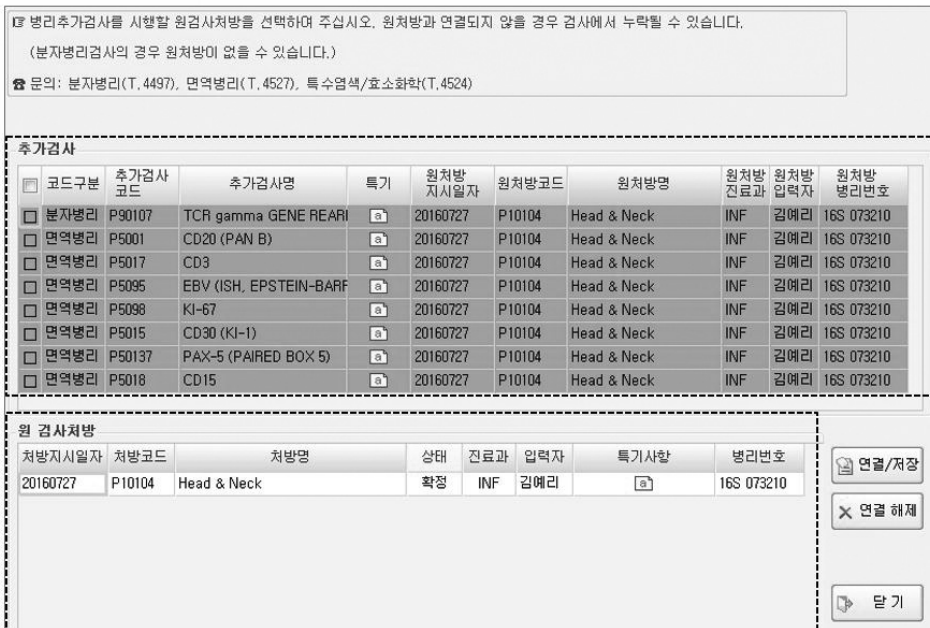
☞ 병리추가검사를 시행할 원검사처방을 선택하여 주십시오. 원처방과 연결되지 않을 경우 검사에서 누락될 수 있습니다.

(분자병리검사의 경우 원처방이 없을 수 있습니다.)

☎ 문의: 분자병리(T.4497), 면역병리(T.4527), 특수염색/효소화학(T.4524)

추가검사

| 코드구분 | 추가검사 코드 | 추가검사명 | 특기 | 원처방 지시일자 | 원처방코드 | 원처방명 | 원처방 진료과 | 원처방 입력자 | 원처방 병리번호 |
|---|---|---|---|---|---|---|---|---|---|
| 분자병리 | P90107 | TCR gamma GENE REARI | | 20160727 | P10104 | Head & Neck | INF | 김예리 | 16S 073210 |
| 면역병리 | P5001 | CD20 (PAN B) | | 20160727 | P10104 | Head & Neck | INF | 김예리 | 16S 073210 |
| 면역병리 | P5017 | CD3 | | 20160727 | P10104 | Head & Neck | INF | 김예리 | 16S 073210 |
| 면역병리 | P5095 | EBV (ISH, EPSTEIN-BARF | | 20160727 | P10104 | Head & Neck | INF | 김예리 | 16S 073210 |
| 면역병리 | P5098 | KI-67 | | 20160727 | P10104 | Head & Neck | INF | 김예리 | 16S 073210 |
| 면역병리 | P5015 | CD30 (KI-1) | | 20160727 | P10104 | Head & Neck | INF | 김예리 | 16S 073210 |
| 면역병리 | P50137 | PAX-5 (PAIRED BOX 5) | | 20160727 | P10104 | Head & Neck | INF | 김예리 | 16S 073210 |
| 면역병리 | P5018 | CD15 | | 20160727 | P10104 | Head & Neck | INF | 김예리 | 16S 073210 |

원 검사처방

| 처방지시일자 | 처방코드 | 처방명 | 상태 | 진료과 | 입력자 | 특기사항 | 병리번호 |
|---|---|---|---|---|---|---|---|
| 20160727 | P10104 | Head & Neck | 확정 | INF | 김예리 | | 16S 073210 |

연결/저장

연결 해제

닫 기